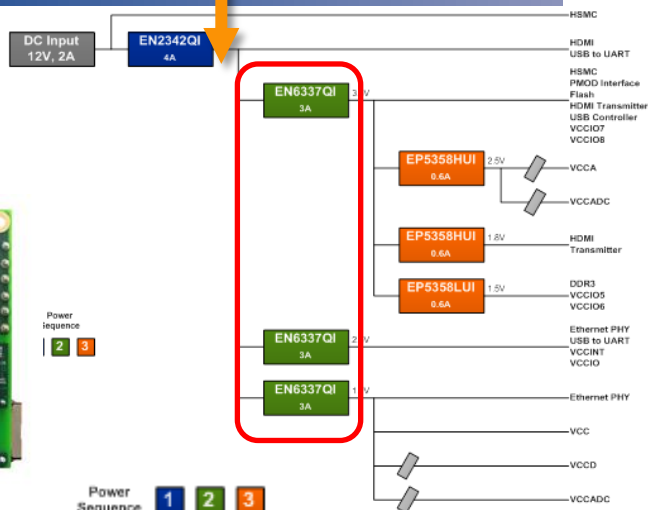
DC Input
12V, 2A

EN2342QI
4A

HSMC

HDMI
USB to UART

EN6337QI
3A

3.3V

HSMC
PMOD Interface
Flash
HDMI Transmitter
USB Controller
VCCIO7
VCCIO8

EP5358HUI
0.6A

2.5V

VCCA

VCCADC

EP5358HUI
0.6A

1.8V

HDMI
Transmitter

EP5358LUI
0.6A

1.5V

DDR3
VCCIO5
VCCIO6

Power
Sequence

2 3

EN6337QI
3A

2.5V

Ethernet PHY
USB to UART
VCCINT
VCCIO

EN6337QI
3A

1.1V

Ethernet PHY

VCC

VCCD

VCCADC

Power
Sequence

1 2 3